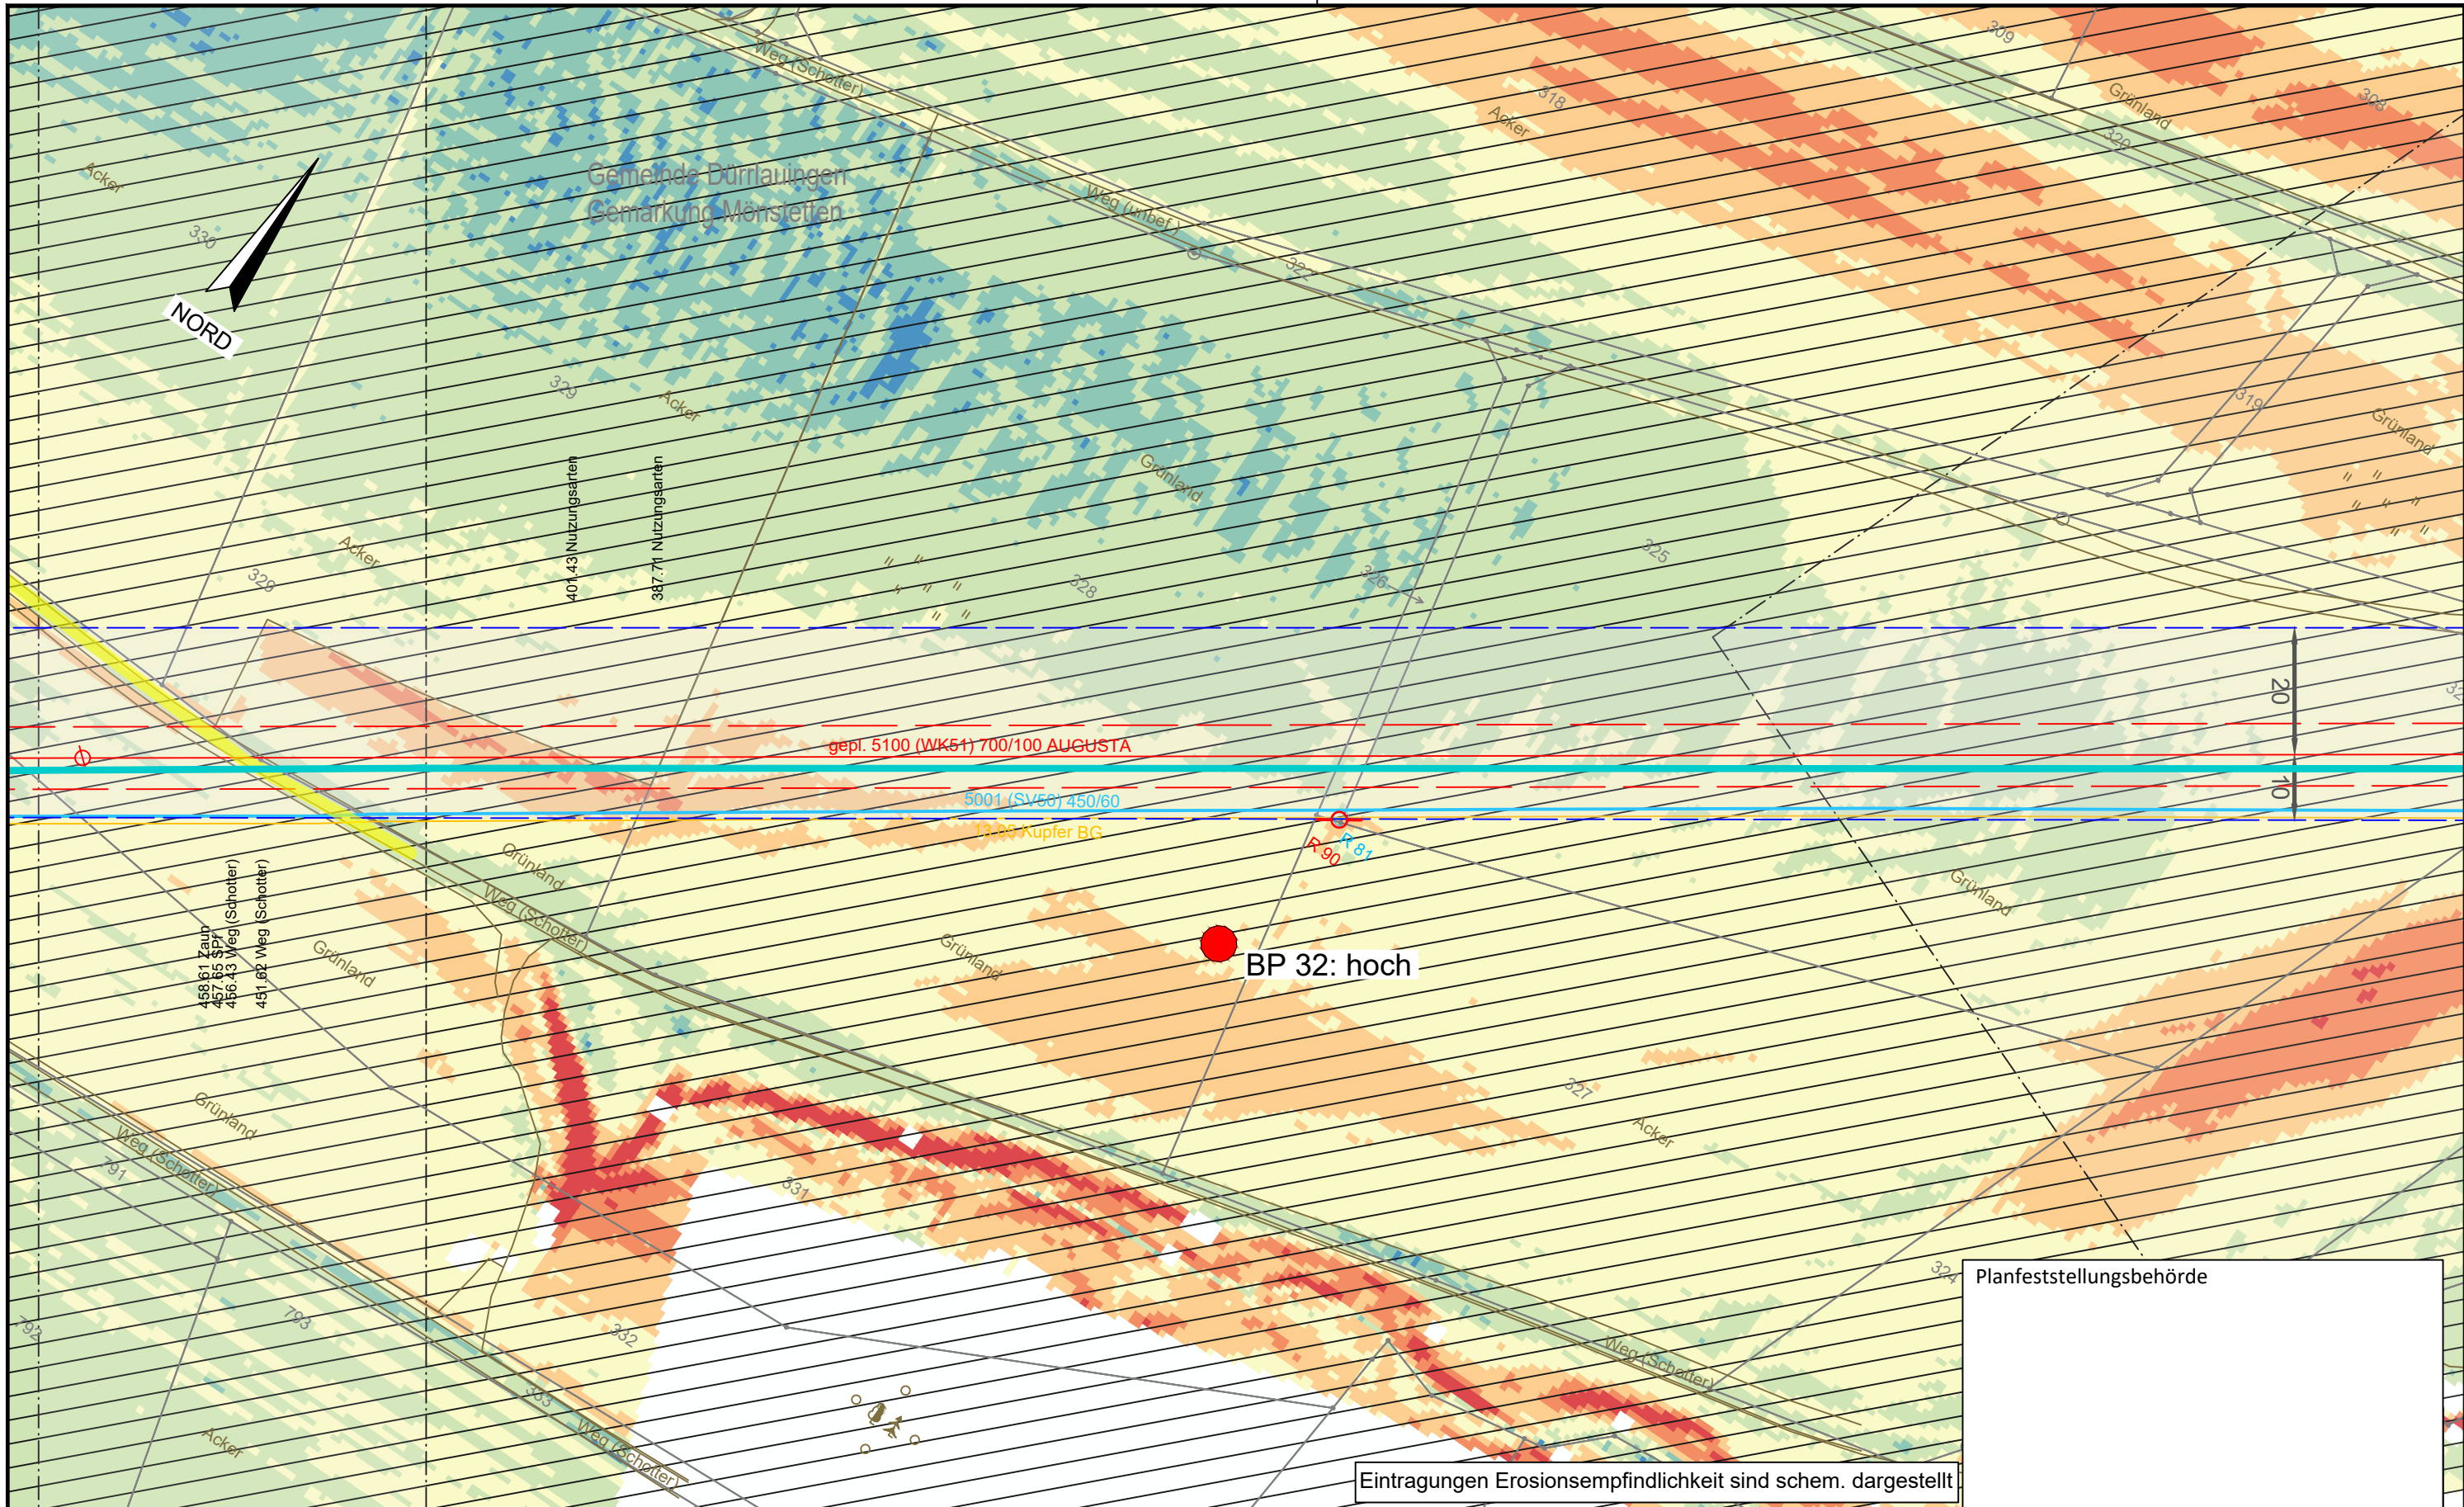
Gemeinde Dürrlauingen
Gemarkung Mönstetten

NORD

Acker
330
329
Acker
329
Acker
Weg (Schotter)
Weg (unbef.)
Acker
318
309
Grünland
328
308
319
Grünland
Grünland
325
326
328
401.43 Nutzungsarten
387.71 Nutzungsarten

20
10

gepl. 5100 (WK51) 700/100 AUGUSTA
5001 (SV50) 450/60
13.05 Kupfer BG
R 90
R 81

Grünland
Weg (Schotter)
Grünland
Grünland
Grünland
458.61 Zaun
457.55 SP
456.43 Weg (Schotter)
451.62 Weg (Schotter)

BP 32: hoch

Grünland
Weg (Schotter)
791
792
793
331
332
333
Weg (Schotter)
Acker
327
Acker
324
Weg (Schotter)

Planfeststellungsbehörde

Eintragungen Erosionsempfindlichkeit sind schem. dargestellt